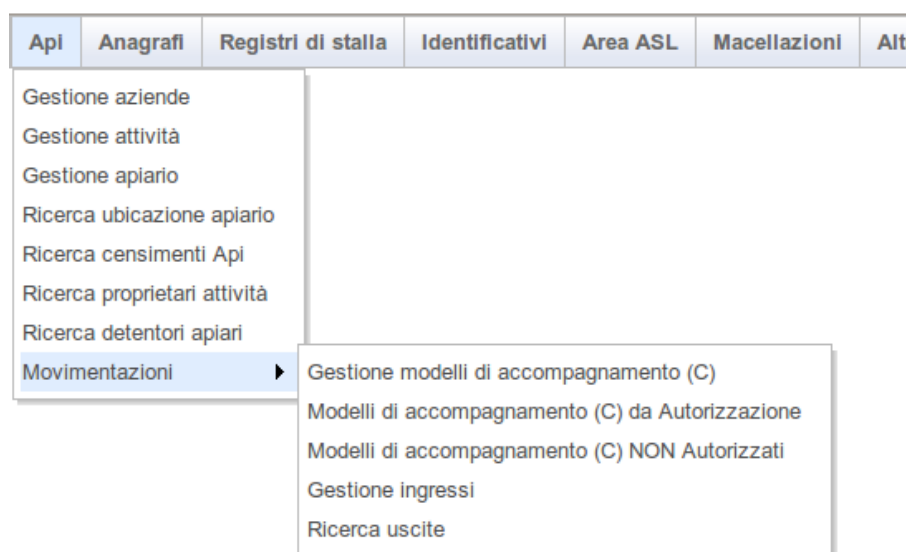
Api | Anagrafi | Registri di stalla | Identificativi | Area ASL | Macellazioni | Alt

Gestione aziende
Gestione attività
Gestione apiario
Ricerca ubicazione apiario
Ricerca censimenti Api
Ricerca proprietari attività
Ricerca detentori apiari
Movimentazioni

Gestione modelli di accompagnamento (C)
Modelli di accompagnamento (C) da Autorizzazione
Modelli di accompagnamento (C) NON Autorizzati
Gestione ingressi
Ricerca uscite